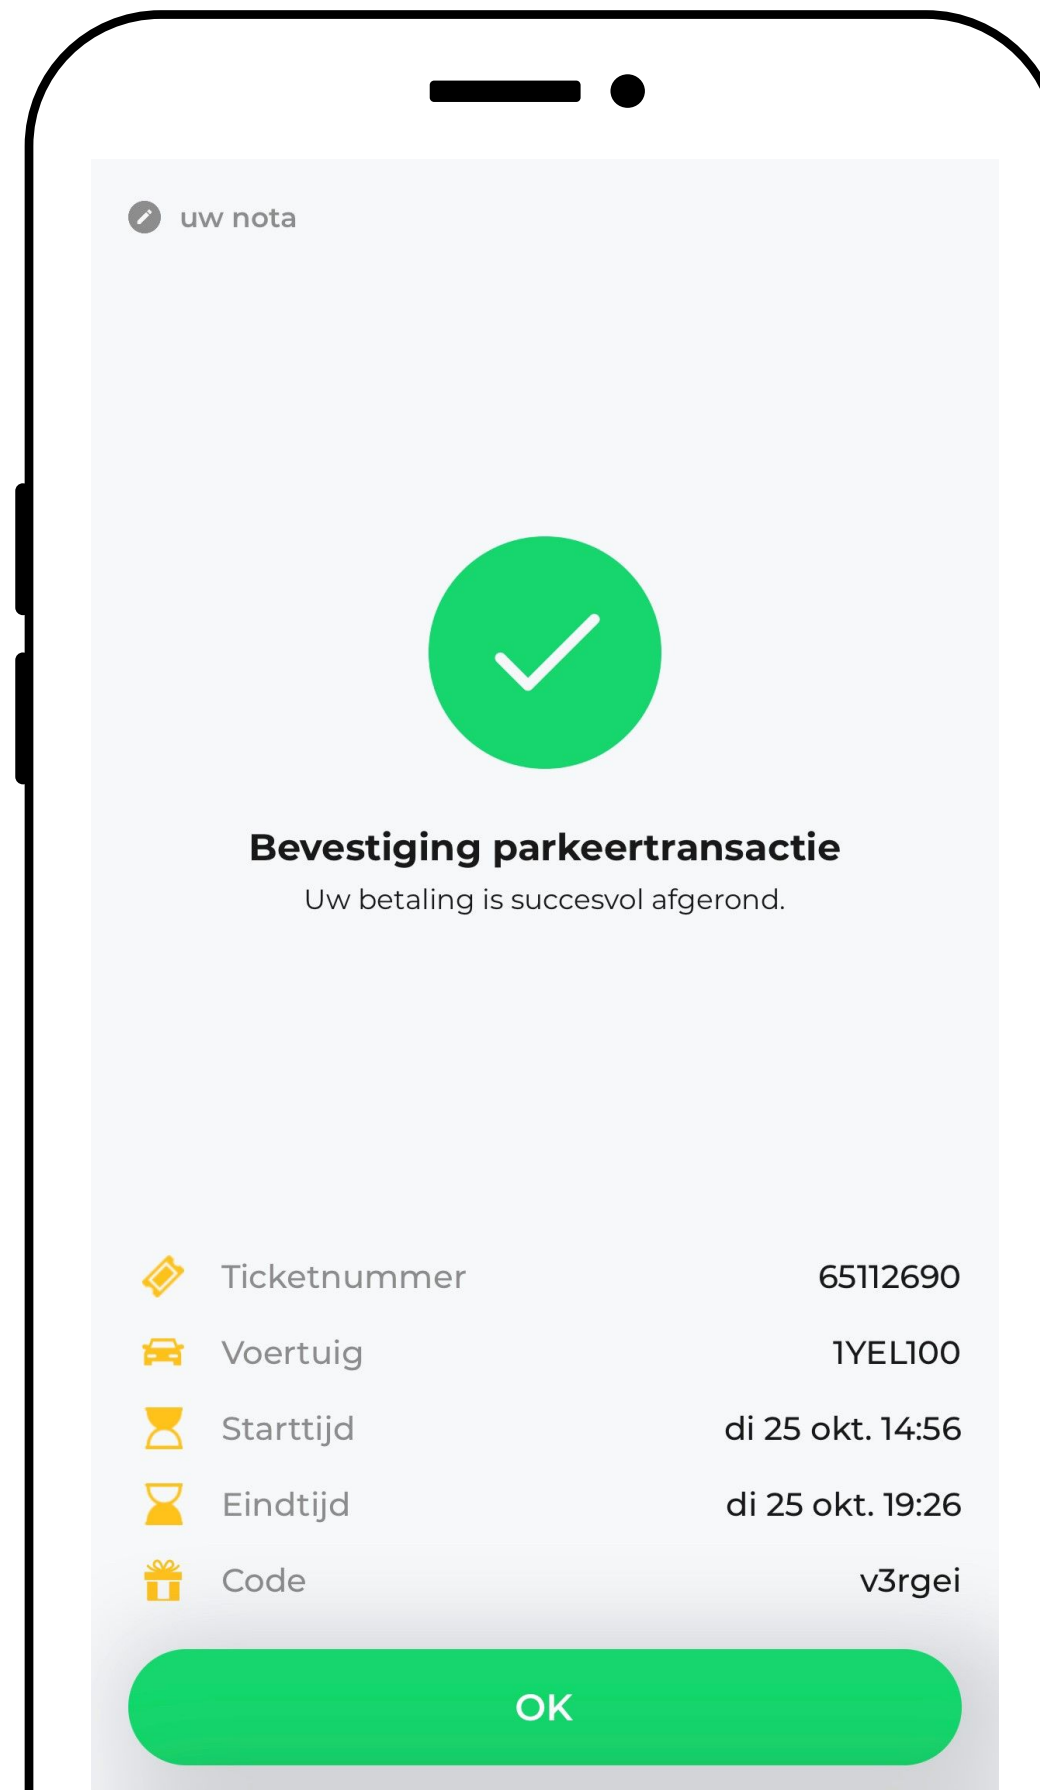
uw nota

Bevestiging parkeertransactie
Uw betaling is succesvol afgerond.

| | |
|---|---|
| Ticketnummer | 65112690 |
| Voertuig | 1YEL100 |
| Starttijd | di 25 okt. 14:56 |
| Eindtijd | di 25 okt. 19:26 |
| Code | v3rgei |

OK